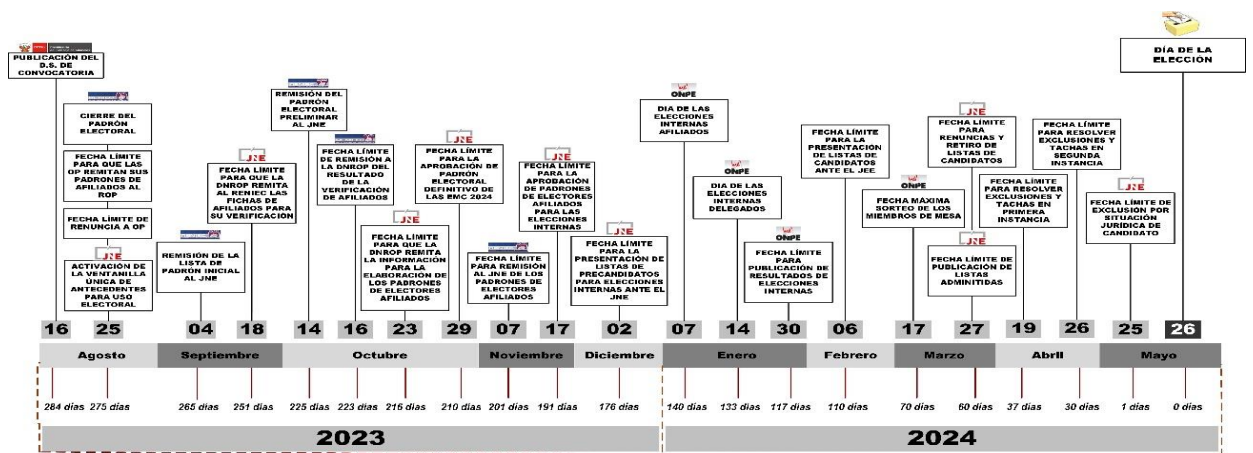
PUBLICACIÓN DEL D.S. DE CONVOCATORIA

CIERRE DEL PADRÓN ELECTORAL

FECHA LÍMITE PARA QUE LAS OP REMITAN SUS PADRONES DE AFILIADOS AL ROP

FECHA LÍMITE DE RENUNCIA A OP

JNE
ACTIVACIÓN DE LA VENTANILLA ÚNICA DE ANTECEDENTES PARA USO ELECTORAL

REMISIÓN DE LA LISTA DE PADRÓN INICIAL AL JNE

JNE
FECHA LÍMITE PARA QUE LA DNROP REMITA AL RENIEC LAS FICHAS DE AFILIADOS PARA SU VERIFICACIÓN

REMISIÓN DEL PADRÓN ELECTORAL PRELIMINAR AL JNE

FECHA LÍMITE DE REMISIÓN A LA DNROP DEL RESULTADO DE LA VERIFICACIÓN DE AFILIADOS

JNE
FECHA LÍMITE PARA QUE LA DNROP REMITA LA INFORMACIÓN PARA LA ELABORACIÓN DE LOS PADRONES DE ELECTORES AFILIADOS

JNE
FECHA LÍMITE PARA LA APROBACIÓN DE PADRÓN ELECTORAL DEFINITIVO DE LAS EMC 2024

FECHA LÍMITE PARA REMISIÓN AL JNE DE LOS PADRONES DE ELECTORES AFILIADOS

JNE
FECHA LÍMITE PARA LA APROBACIÓN DE PADRONES DE ELECTORES AFILIADOS PARA LAS ELECCIONES INTERNAS

JNE
FECHA LÍMITE PARA LA PRESENTACIÓN DE LISTAS DE PRECANDIDATOS PARA ELECCIONES INTERNAS ANTE EL JNE

ONPE
DIA DE LAS ELECCIONES INTERNAS AFILIADOS

ONPE
DIA DE LAS ELECCIONES INTERNAS DELEGADOS

ONPE
FECHA LÍMITE PARA PUBLICACIÓN DE RESULTADOS DE ELECCIONES INTERNAS

FECHA LÍMITE PARA LA PRESENTACIÓN DE LISTAS DE CANDIDATOS ANTE EL JEE

ONPE
FECHA MÁXIMA SORTEO DE LOS MIEMBROS DE MESA

JNE
FECHA LÍMITE PARA RENUNCIAS Y RETIRO DE LISTAS DE CANDIDATOS

JNE
FECHA LÍMITE DE PUBLICACIÓN DE LISTAS ADMINITIDAS

FECHA LÍMITE PARA RESOLVER EXCLUSIONES Y TACHAS EN PRIMERA INSTANCIA

FECHA LÍMITE PARA RESOLVER EXCLUSIONES Y TACHAS EN SEGUNDA INSTANCIA

JNE
FECHA LÍMITE DE EXCLUSIÓN POR SITUACIÓN JURÍDICA DE CANDIDATO

DÍA DE LA ELECCIÓN

16 25 04 18 14 16 23 29 07 17 02 07 14 30 06 17 27 19 26 25 26

Agosto Septiembre Octubre Noviembre Diciembre Enero Febrero Marzo Abril Mayo

284 días 275 días 265 días 251 días 225 días 223 días 216 días 210 días 201 días 191 días 176 días 140 días 133 días 117 días 110 días 70 días 60 días 37 días 30 días 1 días 0 días

2023

2024